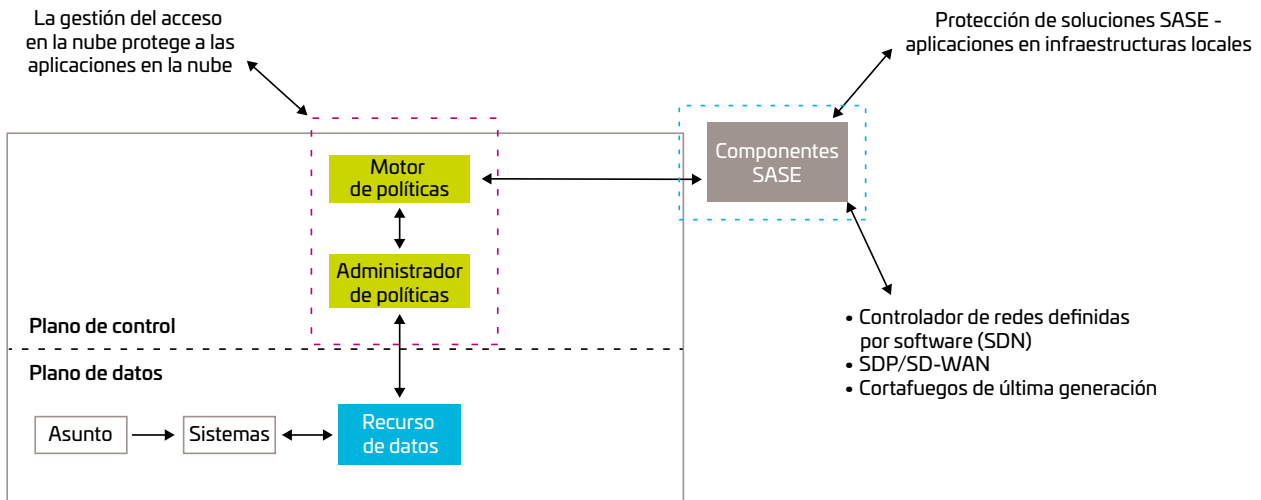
La gestión del acceso en la nube protege a las aplicaciones en la nube

Protección de soluciones SASE - aplicaciones en infraestructuras locales

Motor de políticas

Componentes SASE

Administrador de políticas

Plano de control

Plano de datos

Asunto

Sistemas

Recurso de datos

• Controlador de redes definidas por software (SDN)
• SDP/SD-WAN
• Cortafuegos de última generación